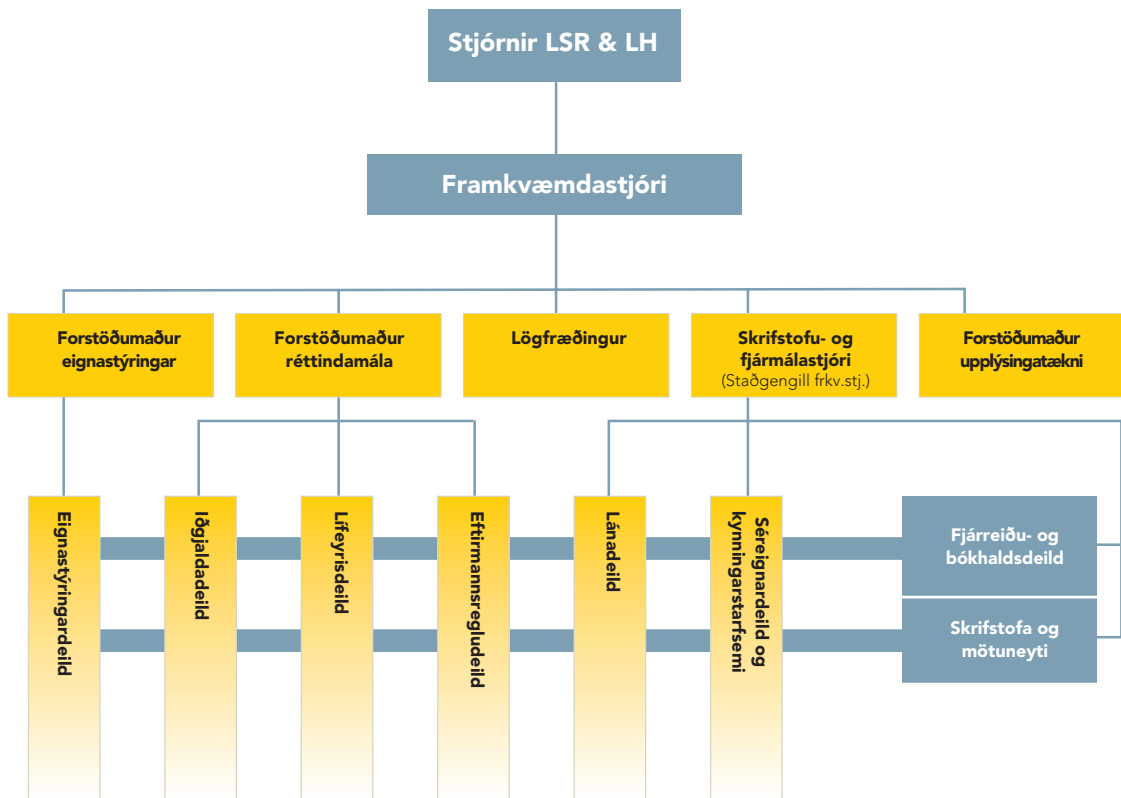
Stjórnir LSR & LH

Framkvæmdastjóri

Forstöðumaður eignastýringar

Forstöðumaður réttindamála

Lögfræðingur

Skrifstofu- og fjármálastjóri (Staðgengill frkv.stj.)

Forstöðumaður upplýsingatækni

Eignastýringardeild

Iðgjaldadeild

Lífeyrisdeild

Eftirmannsregludeild

Lánadeild

Séreignardeild og kynningarstarfsemi

Fjárreiðu- og bókhaldsdeild

Skrifstofa og mötuneyti